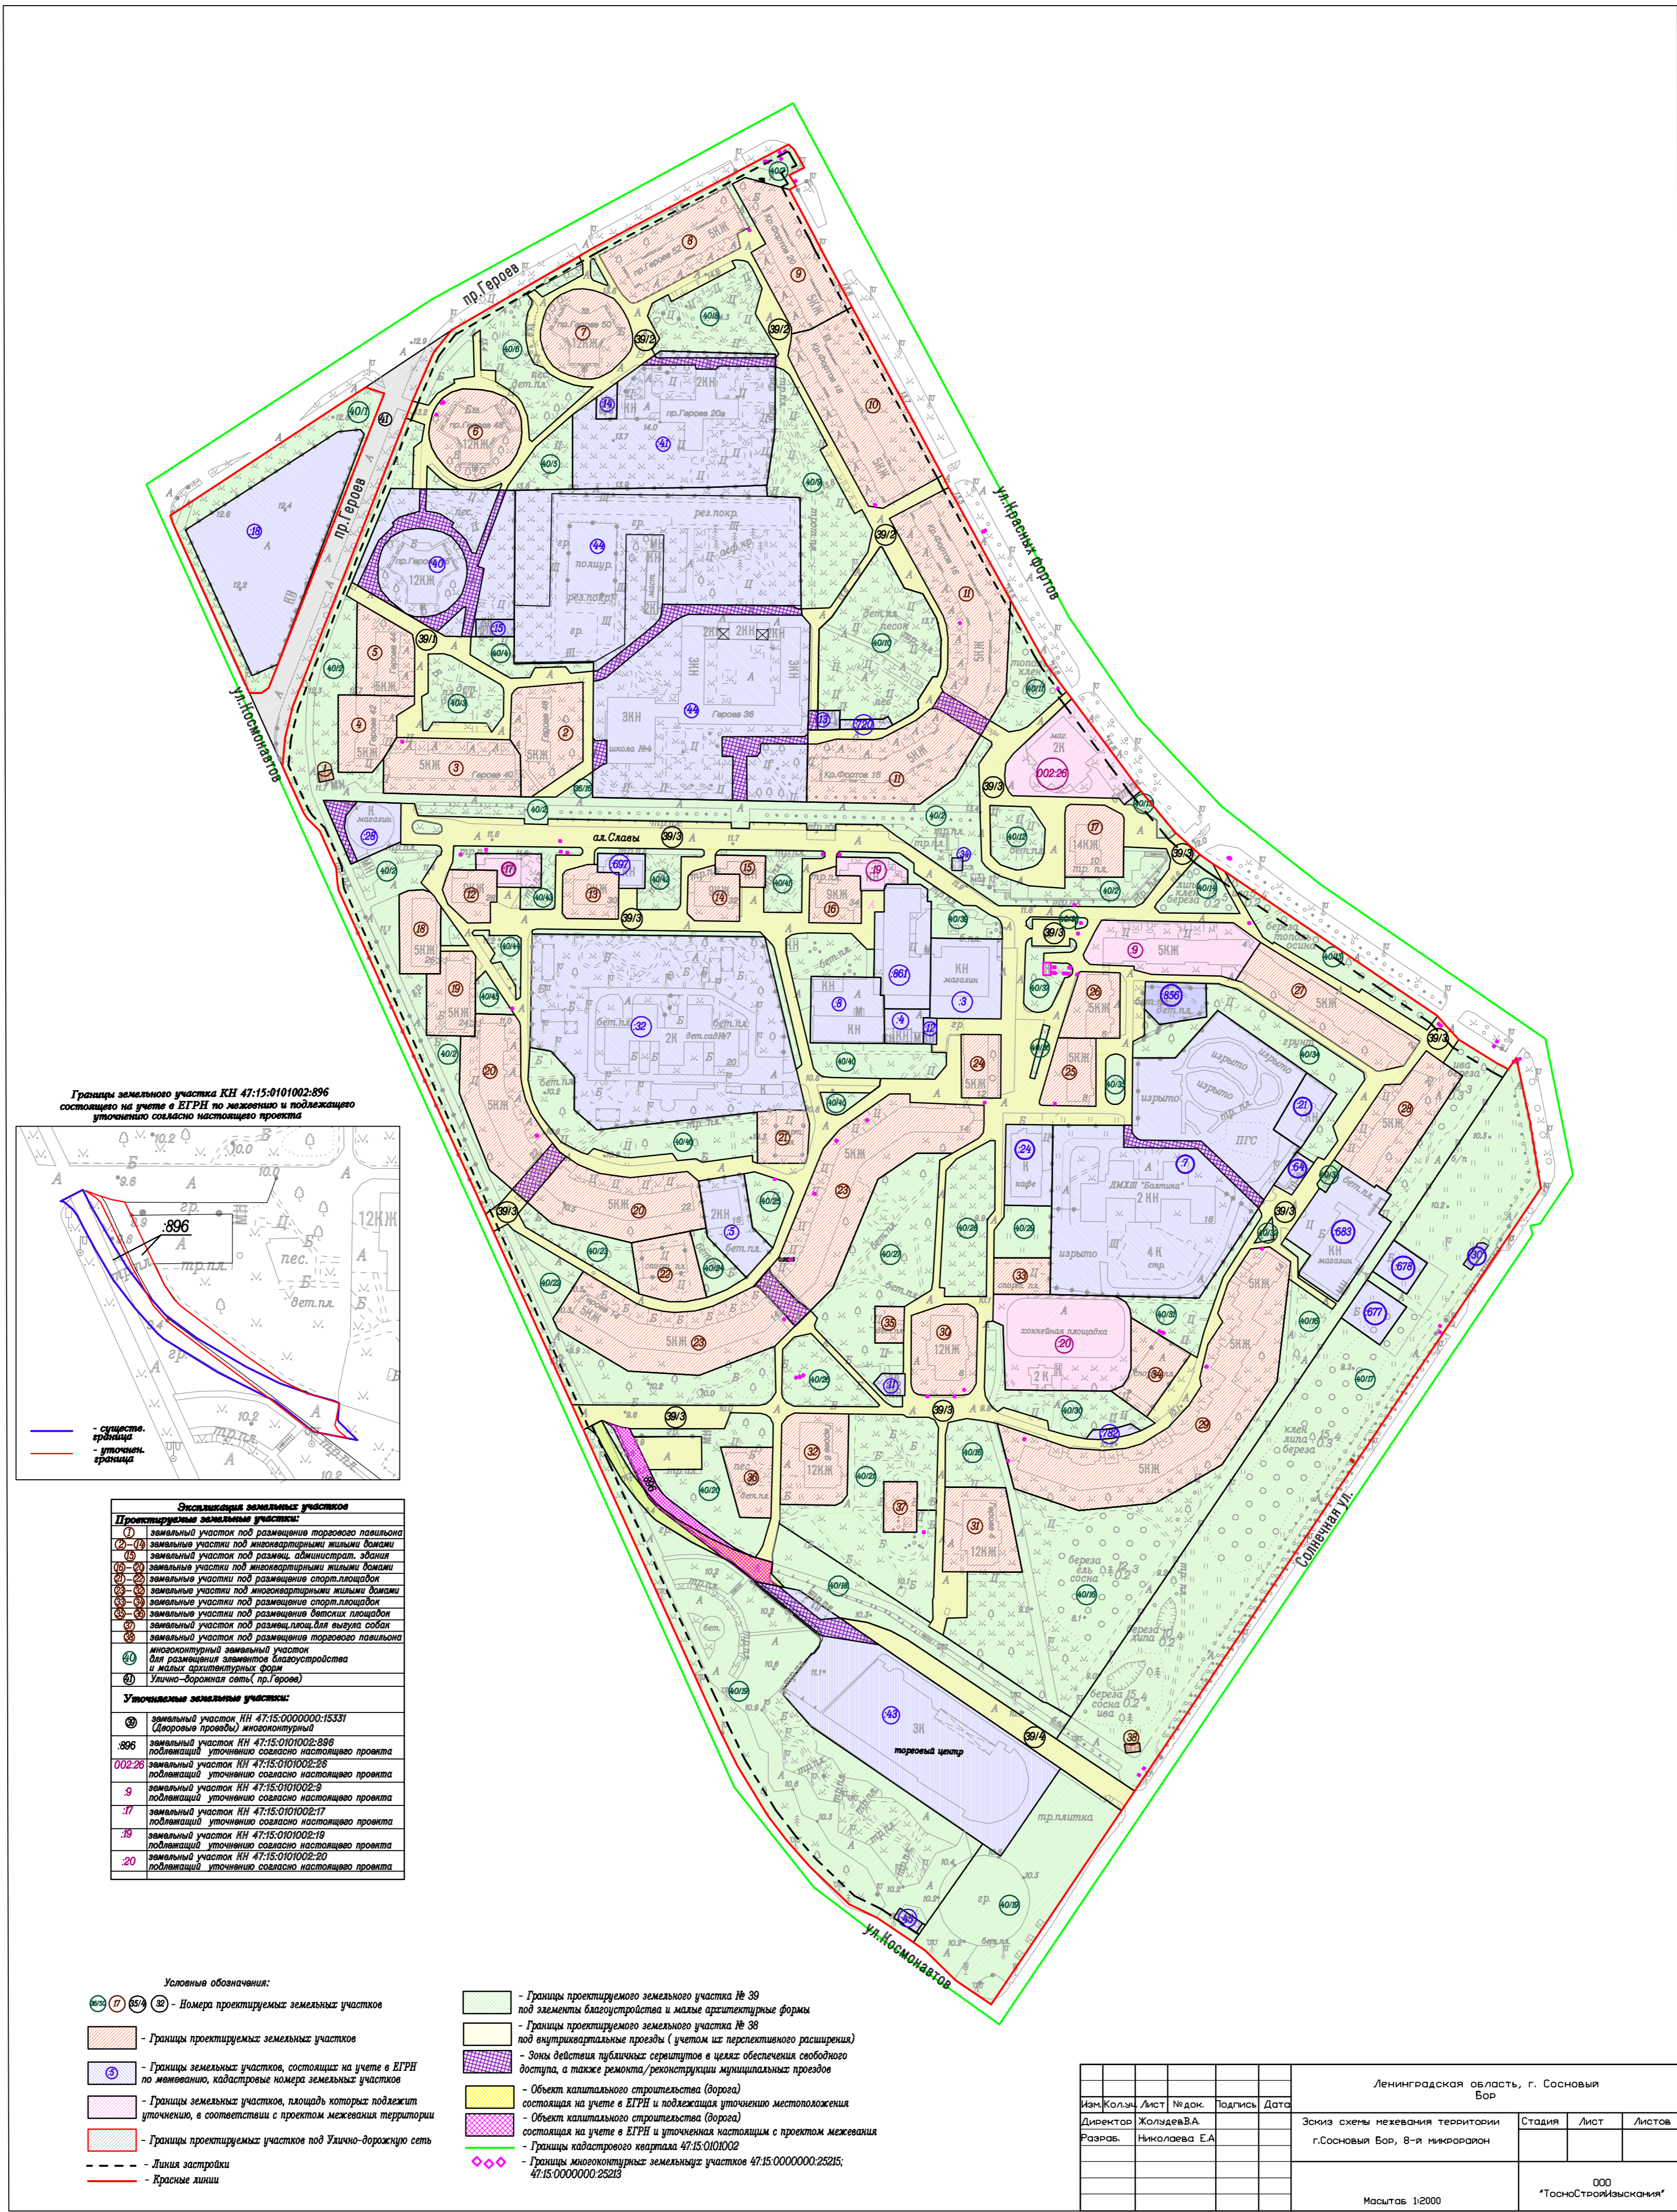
пр.Героев

пр.Героев

ул.Космонавтов

ул.Красных Фортов

ал.Славы

Солнечная ул.

ул.Космонавтов

торговый центр

хоккейная площадка

ДМХШ "Балтика"

Границы земельного участка КН 47:15:0101002:896 состоящего на учете в ЕГРН по межеванию и подлежащего уточнению согласно настоящего проекта

:896

- существ. граница

- уточнен. граница

Экспликация земельных участков

Проектируемые земельные участки:

| | |
|---|---|
| 1 | земельный участок под размещение торгового павильона |
| 2 – 11 | земельные участки под многоквартирными жилыми домами |
| 12 | земельный участок под размещ. администрат. здания |
| 13 – 20 | земельные участки под многоквартирными жилыми домами |
| 21 – 22 | земельные участки под размещение спорт.площадок |
| 23 – 31 | земельные участки под многоквартирными жилыми домами |
| 32 – 34 | земельные участки под размещение спорт.площадок |
| 35 – 36 | земельные участки под размещение детских площадок |
| 37 | земельный участок под размещ.площ.для выгула собак |
| 38 | земельный участок под размещение торгового павильона |
| 40 | многоконтурный земельный участок для размещения элементов благоустройства и малых архитектурных форм |
| 41 | Улично-дорожная сеть( пр.Героев) |

Уточняемые земельные участки:

| | |
|---|---|
| 39 | земельный участок КН 47:15:0000000:15331 (Дворовые проезды) многоконтурный |
| :896 | земельный участок КН 47:15:0101002:896 подлежащий уточнению согласно настоящего проекта |
| 002:26 | земельный участок КН 47:15:0101002:26 подлежащий уточнению согласно настоящего проекта |
| :9 | земельный участок КН 47:15:0101002:9 подлежащий уточнению согласно настоящего проекта |
| :17 | земельный участок КН 47:15:0101002:17 подлежащий уточнению согласно настоящего проекта |
| :19 | земельный участок КН 47:15:0101002:19 подлежащий уточнению согласно настоящего проекта |
| :20 | земельный участок КН 47:15:0101002:20 подлежащий уточнению согласно настоящего проекта |

Условные обозначения:

- Номера проектируемых земельных участков

- Границы проектируемых земельных участков

- Границы земельных участков, состоящих на учете в ЕГРН по межеванию, кадастровые номера земельных участков

- Границы земельных участков, площадь которых подлежит уточнению, в соответствии с проектом межевания территории

- Границы проектируемых участков под Улично-дорожную сеть

- Линия застройки

- Красные линии

- Границы проектируемого земельного участка № 39 под элементы благоустройства и малые архитектурные формы

- Границы проектируемого земельного участка № 38 под внутриквартальные проезды ( учетом их перспективного расширения)

- Зоны действия публичных сервитутов в целях обеспечения свободного доступа, а также ремонта/реконструкции муниципальных проездов

- Объект капитального строительства (дорога) состоящая на учете в ЕГРН и подлежащая уточнению местоположения

- Объект капитального строительства (дорога) состоящая на учете в ЕГРН и уточненная настоящим с проектом межевания

- Граница кадастрового квартала 47:15:0101002

- Границы многоконтурных земельных участков 47:15:0000000:25215; 47:15:0000000:25213

| Изм. | Кол.уч. | Лист | № док. | Подпись | Дата | Ленинградская область, г. Сосновый Бор | | |
|---|---|---|---|---|---|---|---|---|
| Директор | | Холудев В.А. | | | | Эскиз схемы межевания территории г.Сосновый Бор, 8-й микрорайон | Стадия | Лист | Листов |
| Разраб. | | Николаева Е.А | | | | | | |
| | | | | | | Масштаб 1:2000 | ООО "ТосноСтройИзыскания" | |